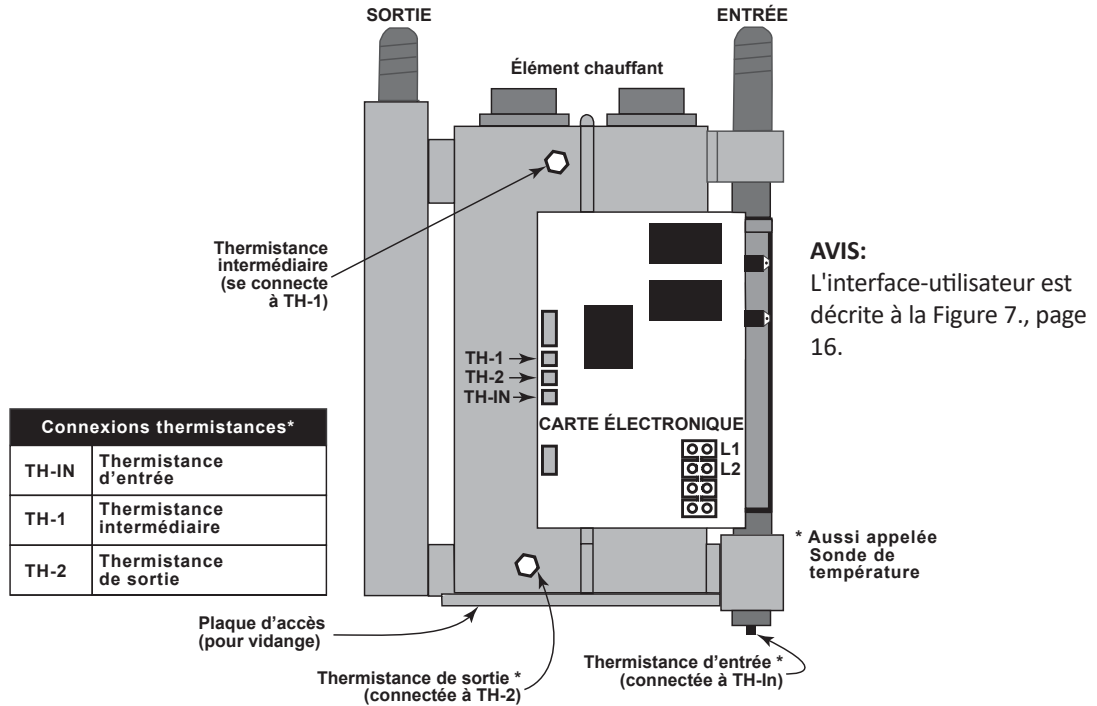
SORTIE

ENTRÉE

Élément chauffant

Thermistance intermédiaire (se connecte à TH-1)

TH-1
TH-2
TH-IN

CARTE ÉLECTRONIQUE

L1
L2

AVIS:
L'interface-utilisateur est décrite à la Figure 7., page 16.

| Connexions thermistances* | |
|---|---|
| TH-IN | Thermistance d'entrée |
| TH-1 | Thermistance intermédiaire |
| TH-2 | Thermistance de sortie |

* Aussi appelée Sonde de température

Plaque d'accès (pour vidange)

Thermistance de sortie * (connectée à TH-2)

Thermistance d'entrée * (connectée à TH-In)